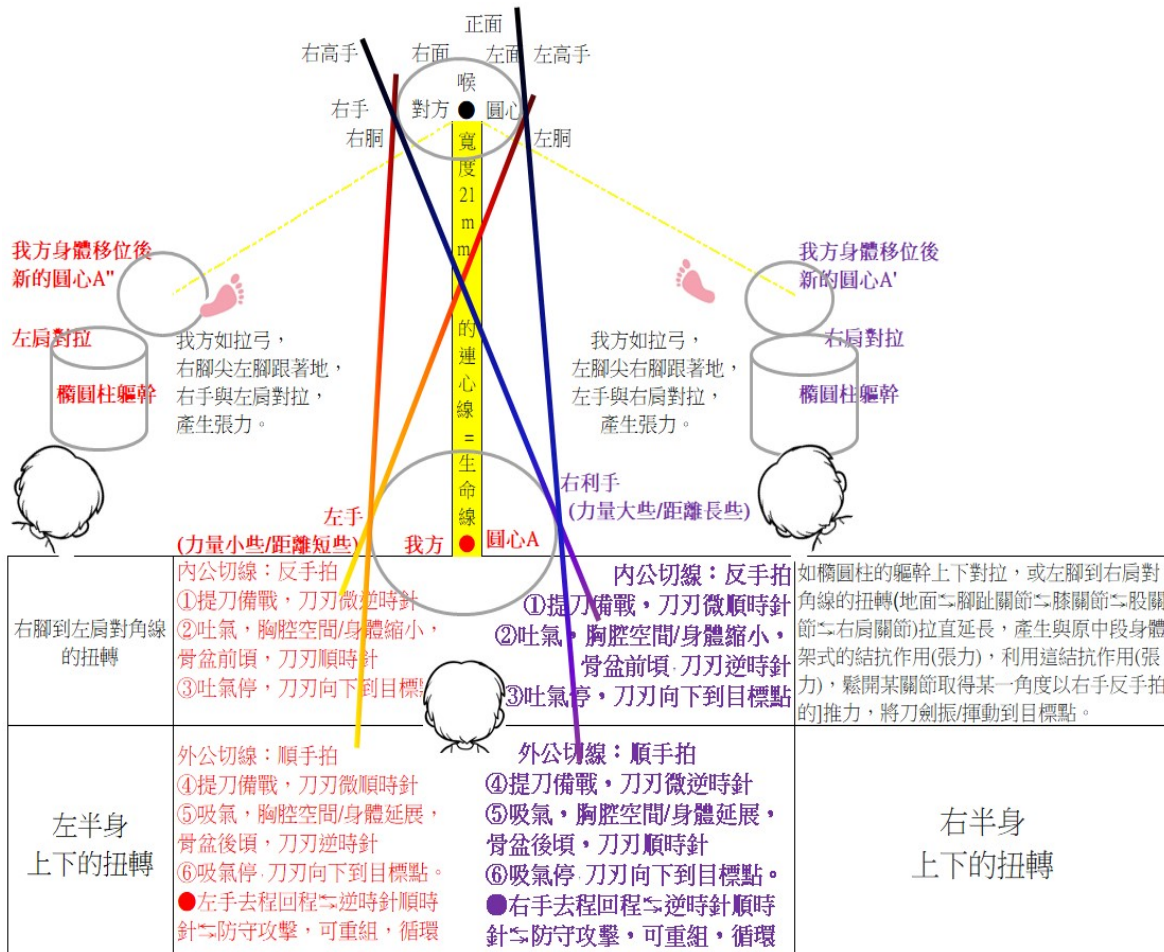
正面

右高手　右面　左面　左高手

喉

右手　對方 ● 圓心

右胴　左胴

寬度21mm的連心線=生命線

我方身體移位後新的圓心A"

左肩對拉

橢圓柱軀幹

我方如拉弓，右腳尖左腳跟著地，右手與左肩對拉，產生張力。

我方身體移位後新的圓心A'

右肩對拉

橢圓柱軀幹

我方如拉弓，左腳尖右腳跟著地，左手與右肩對拉，產生張力。

左手
(力量小些/距離短些)

我方 ● 圓心A

右利手
(力量大些/距離長些)

| 右腳到左肩對角線的扭轉 | 內公切線：反手拍<br>①提刀備戰，刀刃微逆時針<br>②吐氣，胸腔空間/身體縮小，骨盆前頃，刀刃順時針<br>③吐氣停，刀刃向下到目標點 | 內公切線：反手拍<br>①提刀備戰，刀刃微順時針<br>②吐氣，胸腔空間/身體縮小，骨盆前頃，刀刃逆時針<br>③吐氣停，刀刃向下到目標點 | 如橢圓柱的軀幹上下對拉，或左腳到右肩對角線的扭轉(地面⇆腳趾關節⇆膝關節⇆股關節⇆右肩關節)拉直延長，產生與原中段身體架式的結抗作用(張力)，利用這結抗作用(張力)，鬆開某關節取得某一角度以右手反手拍的推力，將刀劍振/揮動到目標點。 |
|---|---|---|---|
| 左半身上下的扭轉 | 外公切線：順手拍<br>④提刀備戰，刀刃微順時針<br>⑤吸氣，胸腔空間/身體延展，骨盆後頃，刀刃逆時針<br>⑥吸氣停 刀刃向下到目標點。<br>●左手去程回程⇆逆時針順時針⇆防守攻擊，可重組，循環 | 外公切線：順手拍<br>④提刀備戰，刀刃微逆時針<br>⑤吸氣，胸腔空間/身體延展，骨盆後頃，刀刃順時針<br>⑥吸氣停 刀刃向下到目標點。<br>●右手去程回程⇆逆時針順時針⇆防守攻擊，可重組，循環 | 右半身上下的扭轉 |